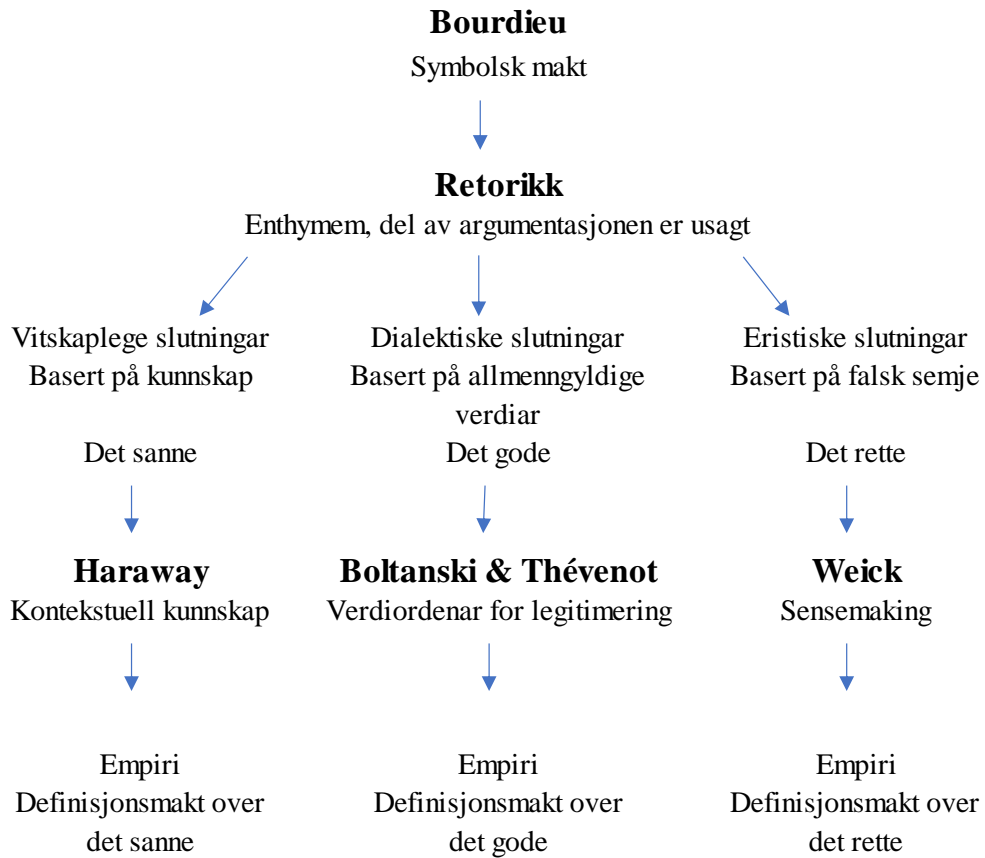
**Bourdieu**
Symbolsk makt

**Retorikk**
Enthymem, del av argumentasjonen er usagt

Vitskaplege slutningar
Basert på kunnskap

Det sanne

**Haraway**
Kontekstuell kunnskap

Empiri
Definisjonsmakt over det sanne

Dialektiske slutningar
Basert på allmenngyldige verdiar
Det gode

**Boltanski & Thévenot**
Verdiordenar for legitimering

Empiri
Definisjonsmakt over det gode

Eristiske slutningar
Basert på falsk semje

Det rette

**Weick**
Sensemaking

Empiri
Definisjonsmakt over det rette